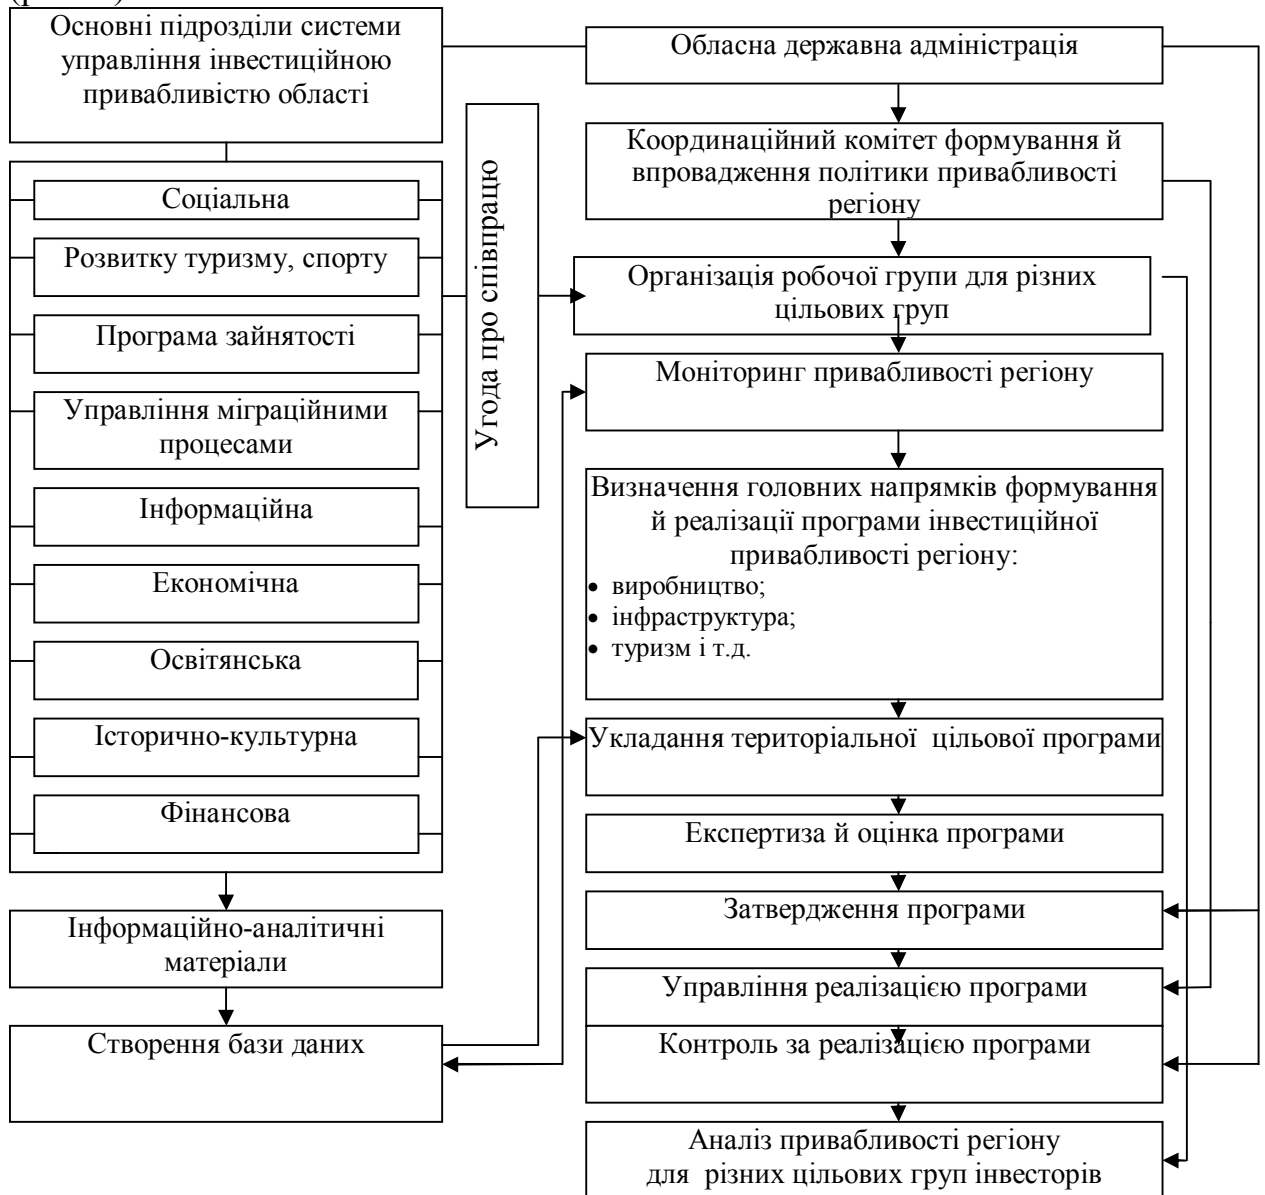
Основні підрозділи системи управління інвестиційною привабливістю області

Соціальна

Розвитку туризму, спорту

Програма зайнятості

Управління міграційними процесами

Інформаційна

Економічна

Освітянська

Історично-культурна

Фінансова

Інформаційно-аналітичні матеріали

Створення бази даних

Угода про співпрацю

Обласна державна адміністрація

Координаційний комітет формування й впровадження політики привабливості регіону

Організація робочої групи для різних цільових груп

Моніторинг привабливості регіону

Визначення головних напрямків формування й реалізації програми інвестиційної привабливості регіону:
• виробництво;
• інфраструктура;
• туризм і т.д.

Укладання територіальної цільової програми

Експертиза й оцінка програми

Затвердження програми

Управління реалізацією програми

Контроль за реалізацією програми

Аналіз привабливості регіону для різних цільових груп інвесторів